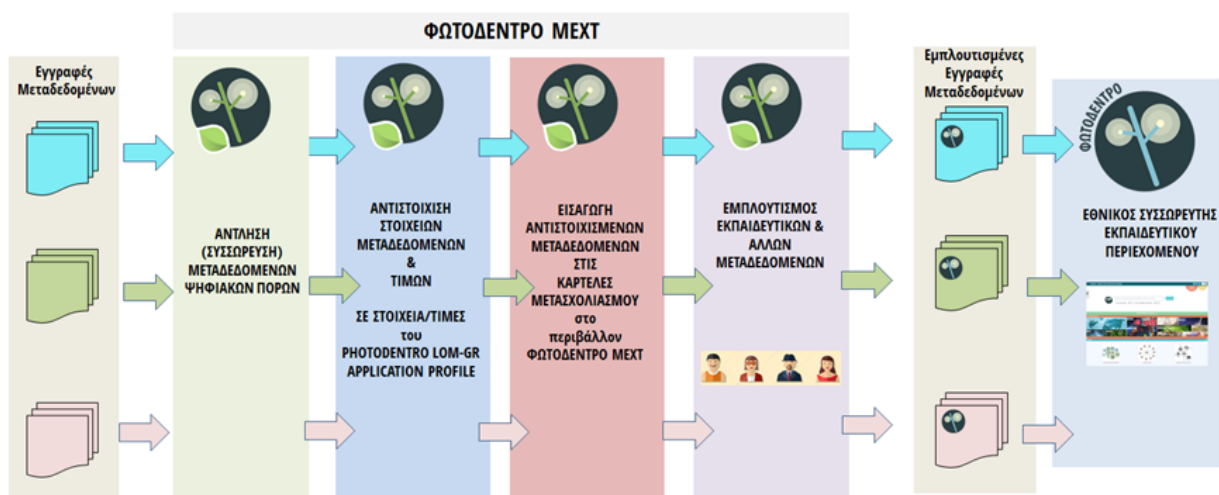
ΦΩΤΟΔΕΝΤΡΟ ΜΕΧΤ

Εγγραφές Μεταδεδομένων

ΑΝΤΛΗΣΗ (ΣΥΣΣΩΡΕΥΣΗ) ΜΕΤΑΔΕΔΟΜΕΝΩΝ ΨΗΦΙΑΚΩΝ ΠΟΡΩΝ

ΑΝΤΙΣΤΟΙΧΙΣΗ ΣΤΟΙΧΕΙΩΝ ΜΕΤΑΔΕΔΟΜΕΝΩΝ & ΤΙΜΩΝ

ΣΕ ΣΤΟΙΧΕΙΑ/ΤΙΜΕΣ του PHOTODENTRO LOM-GR APPLICATION PROFILE

ΕΙΣΑΓΩΓΗ ΑΝΤΙΣΤΟΙΧΙΣΜΕΝΩΝ ΜΕΤΑΔΕΔΟΜΕΝΩΝ ΣΤΙΣ ΚΑΡΤΕΛΕΣ ΜΕΤΑΣΧΟΛΙΑΣΜΟΥ στο περιβάλλον ΦΩΤΟΔΕΝΤΡΟ ΜΕΧΤ

ΕΜΠΛΟΥΤΙΣΜΟΣ ΕΚΠΑΙΔΕΥΤΙΚΩΝ & ΑΛΛΩΝ ΜΕΤΑΔΕΔΟΜΕΝΩΝ

Εμπλουτισμένες Εγγραφές Μεταδεδομένων

ΦΩΤΟΔΕΝΤΡΟ

ΕΘΝΙΚΟΣ ΣΥΣΣΩΡΕΥΤΗΣ ΕΚΠΑΙΔΕΥΤΙΚΟΥ ΠΕΡΙΕΧΟΜΕΝΟΥ